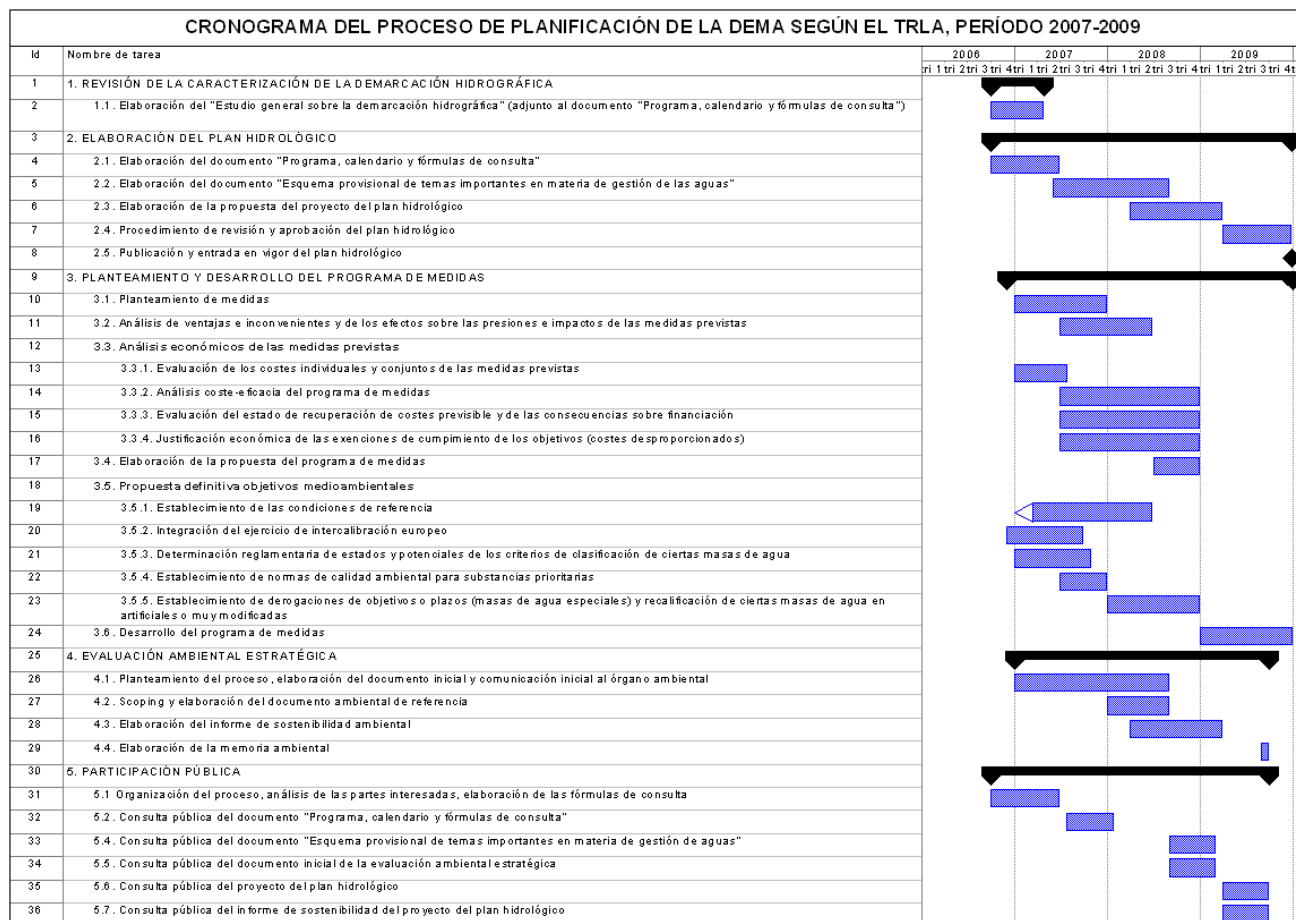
CRONOGRAMA DEL PROCESO DE PLANIFICACIÓN DE LA DEMA SEGÚN EL TRLA, PERÍODO 2007-2009

| Id | Nombre de tarea |
|---|---|
| 1 | 1. REVISIÓN DE LA CARACTERIZACIÓN DE LA DEMARCACIÓN HIDROGRÁFICA |
| 2 | 1.1. Elaboración del "Estudio general sobre la demarcación hidrográfica" (adjunto al documento "Programa, calendario y fórmulas de consulta") |
| 3 | 2. ELABORACIÓN DEL PLAN HIDROLÓGICO |
| 4 | 2.1. Elaboración del documento "Programa, calendario y fórmulas de consulta" |
| 5 | 2.2. Elaboración del documento "Esquema provisional de temas importantes en materia de gestión de las aguas" |
| 6 | 2.3. Elaboración de la propuesta del proyecto del plan hidrológico |
| 7 | 2.4. Procedimiento de revisión y aprobación del plan hidrológico |
| 8 | 2.5. Publicación y entrada en vigor del plan hidrológico |
| 9 | 3. PLANTEAMIENTO Y DESARROLLO DEL PROGRAMA DE MEDIDAS |
| 10 | 3.1. Planteamiento de medidas |
| 11 | 3.2. Análisis de ventajas e inconvenientes y de los efectos sobre las presiones e impactos de las medidas previstas |
| 12 | 3.3. Análisis económicos de las medidas previstas |
| 13 | 3.3.1. Evaluación de los costes individuales y conjuntos de las medidas previstas |
| 14 | 3.3.2. Análisis coste-eficacia del programa de medidas |
| 15 | 3.3.3. Evaluación del estado de recuperación de costes previsible y de las consecuencias sobre financiación |
| 16 | 3.3.4. Justificación económica de las exenciones de cumpimiento de los objetivos (costes desproporcionados) |
| 17 | 3.4. Elaboración de la propuesta del programa de medidas |
| 18 | 3.5. Propuesta definitiva objetivos medioambientales |
| 19 | 3.5.1. Establecimiento de las condiciones de referencia |
| 20 | 3.5.2. Integración del ejercicio de intercalibración europeo |
| 21 | 3.5.3. Determinación reglamentaria de estados y potenciales de los criterios de clasificación de ciertas masas de agua |
| 22 | 3.5.4. Establecimiento de normas de calidad ambiental para substancias prioritarias |
| 23 | 3.5.5. Establecimiento de derogaciones de objetivos o plazos (masas de agua especiales) y recalificación de ciertas masas de agua en artificiales o muy modificadas |
| 24 | 3.6. Desarrollo del programa de medidas |
| 25 | 4. EVALUACIÓN AMBIENTAL ESTRATÉGICA |
| 26 | 4.1. Planteamiento del proceso, elaboración del documento inicial y comunicación inicial al órgano ambiental |
| 27 | 4.2. Scoping y elaboración del documento ambiental de referencia |
| 28 | 4.3. Elaboración del informe de sostenibilidad ambiental |
| 29 | 4.4. Elaboración de la memoria ambiental |
| 30 | 5. PARTICIPACIÓN PÚBLICA |
| 31 | 5.1 Organización del proceso, análisis de las partes interesadas, elaboración de las fórmulas de consulta |
| 32 | 5.2. Consulta pública del documento "Programa, calendario y fórmulas de consulta" |
| 33 | 5.4. Consulta pública del documento "Esquema provisional de temas importantes en materia de gestión de aguas" |
| 34 | 5.5. Consulta pública del documento inicial de la evaluación ambiental estratégica |
| 35 | 5.6. Consulta pública del proyecto del plan hidrológico |
| 36 | 5.7. Consulta pública del informe de sostenibilidad del proyecto del plan hidrológico |

2006 2007 2008 2009
tri 1 tri 2 tri 3 tri 4 tri 1 tri 2 tri 3 tri 4 tri 1 tri 2 tri 3 tri 4 tri 1 tri 2 tri 3 tri 4 tri